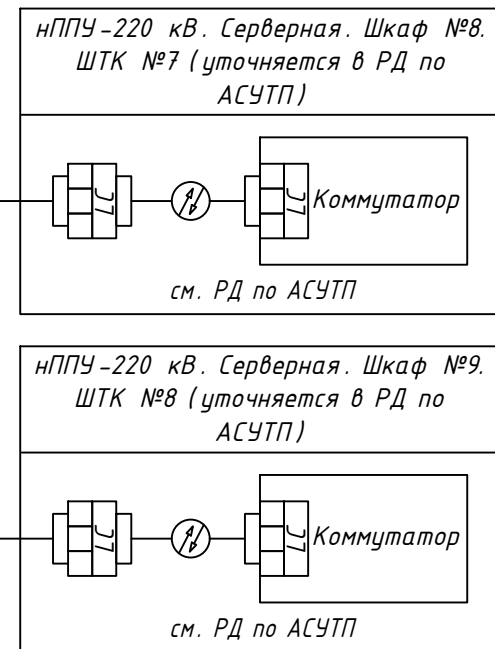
нППУ-220 кВ. Серверная. Шкаф №8. ШТК №7 (уточняется в РД по АСУТП)

LC

LC

Коммутатор

см. РД по АСУТП

нППУ-220 кВ. Серверная. Шкаф №9. ШТК №8 (уточняется в РД по АСУТП)

LC

LC

Коммутатор

см. РД по АСУТП